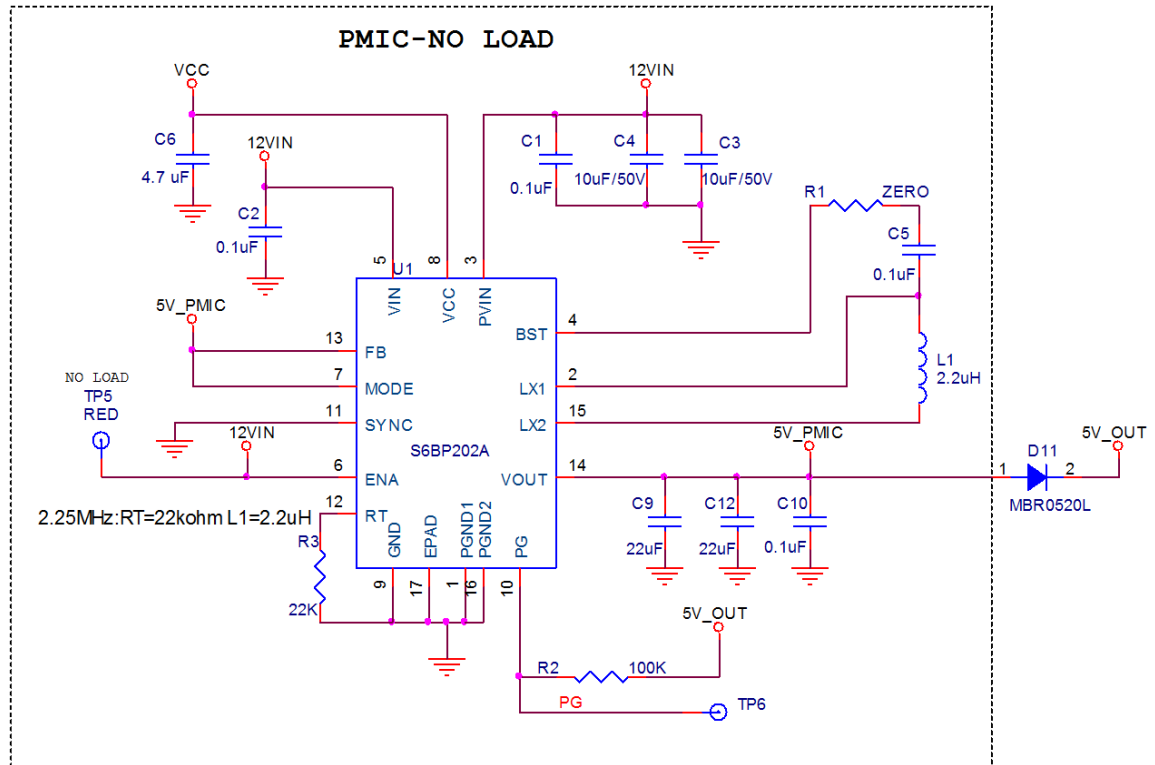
PMIC-NO LOAD

VCC
C6
4.7 uF
12VIN
C2
0.1uF
12VIN
C1
0.1uF
C4
10uF/50V
C3
10uF/50V
R1
ZERO
C5
0.1uF
L1
2.2uH

5 U1 8 3
VIN VCC PVIN
5V_PMIC
13 FB
7 MODE
11 SYNC
12VIN
6 ENA
12 RT
BST 4
LX1 2
LX2 15
VOUT 14
S6BP202A
GND EPAD PGND1 PGND2 PG
9 17 1 16 10

NO LOAD
TP5
RED

2.25MHz:RT=22kohm L1=2.2uH
R3
22K

5V_PMIC
C9
22uF
C12
22uF
C10
0.1uF
D11
1 2
MBR0520L
5V_OUT

5V_OUT
R2
100K
PG
TP6